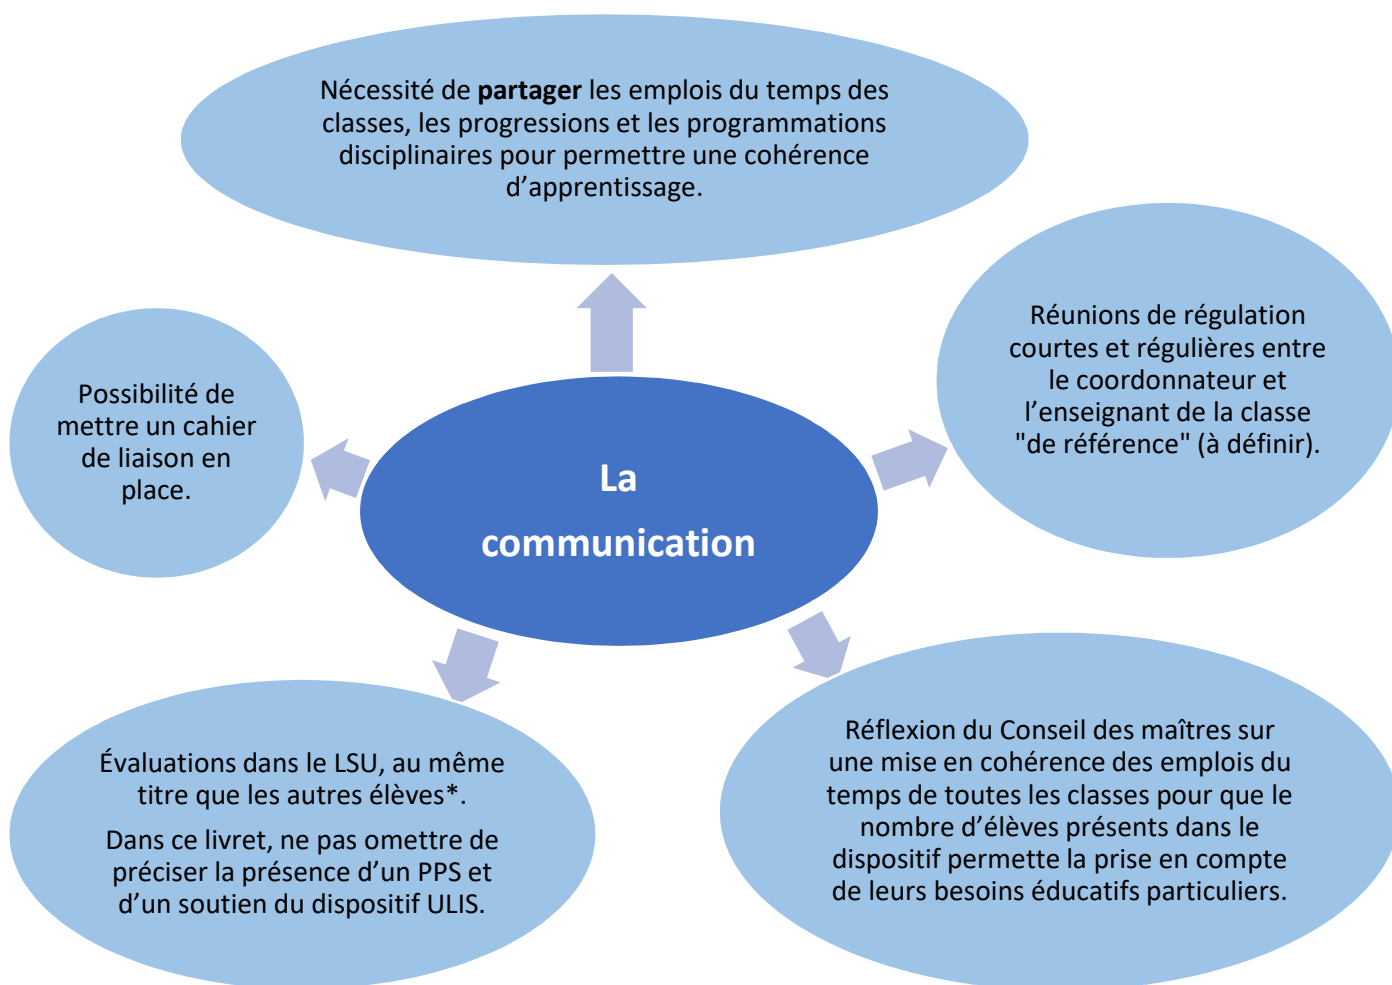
Nécessité de **partager** les emplois du temps des classes, les progressions et les programmations disciplinaires pour permettre une cohérence d'apprentissage.

Possibilité de mettre un cahier de liaison en place.

La communication

Réunions de régulation courtes et régulières entre le coordonnateur et l'enseignant de la classe "de référence" (à définir).

Évaluations dans le LSU, au même titre que les autres élèves*.

Dans ce livret, ne pas omettre de préciser la présence d'un PPS et d'un soutien du dispositif ULIS.

Réflexion du Conseil des maîtres sur une mise en cohérence des emplois du temps de toutes les classes pour que le nombre d'élèves présents dans le dispositif permette la prise en compte de leurs besoins éducatifs particuliers.